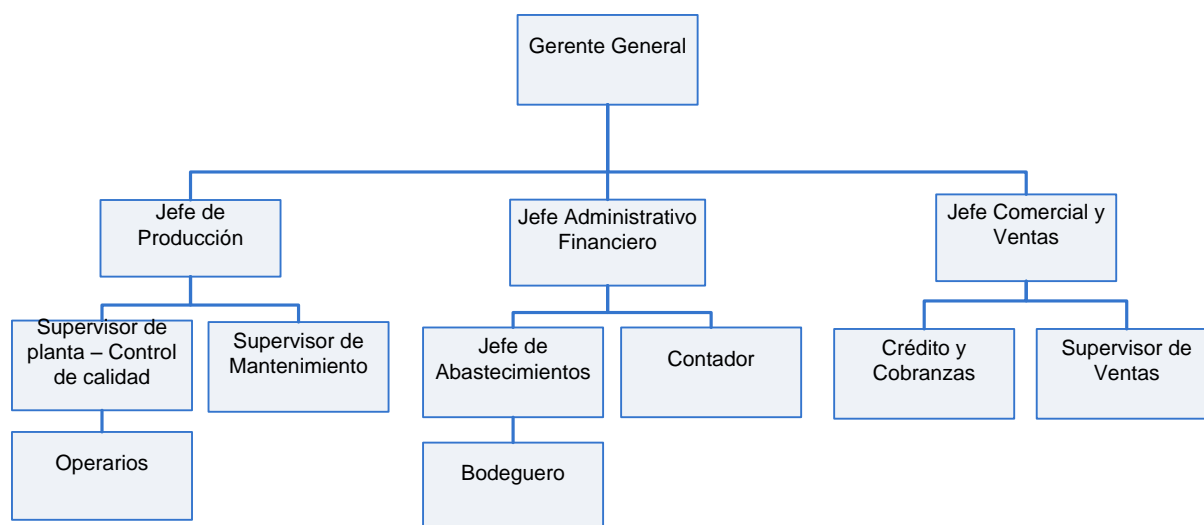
Gerente General

Jefe de Producción

Jefe Administrativo Financiero

Jefe Comercial y Ventas

Supervisor de planta – Control de calidad

Supervisor de Mantenimiento

Jefe de Abastecimientos

Contador

Crédito y Cobranzas

Supervisor de Ventas

Operarios

Bodeguero